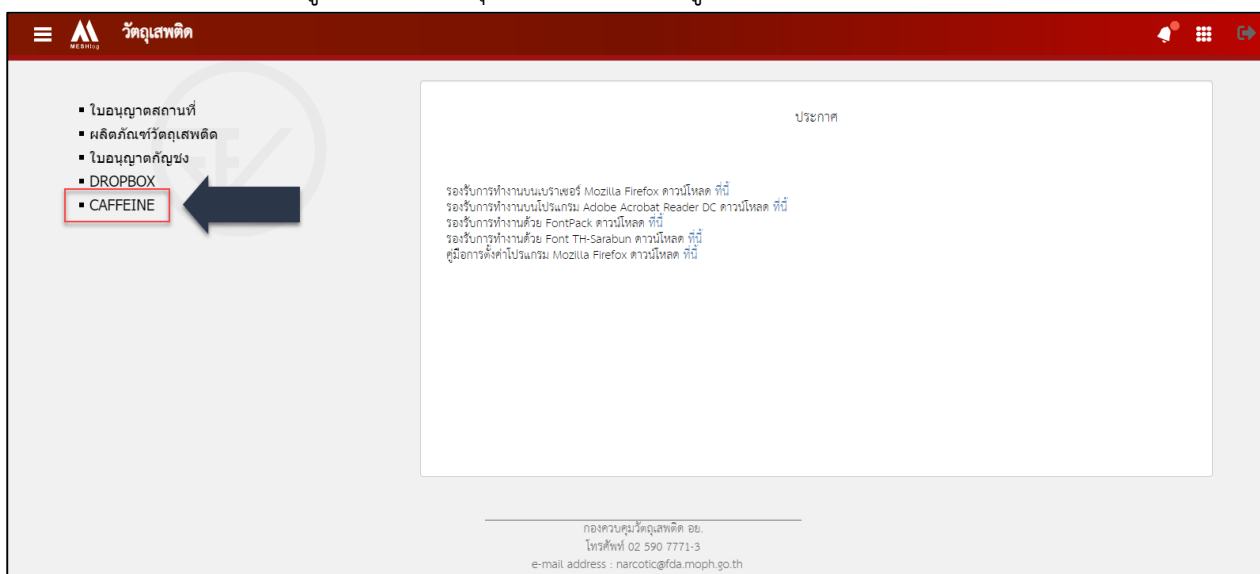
MESHlog วัตถุเสพติด

▪ ใบอนุญาตสถานที่
▪ ผลิตภัณฑ์วัตถุเสพติด
▪ ใบอนุญาตกัญชง
▪ DROPBOX
▪ CAFFEINE

ประกาศ

รองรับการทำงานบนเบราเซอร์ Mozilla Firefox ดาวน์โหลด ที่นี่
รองรับการทำงานบนโปรแกรม Adobe Acrobat Reader DC ดาวน์โหลด ที่นี่
รองรับการทำงานด้วย FontPack ดาวน์โหลด ที่นี่
รองรับการทำงานด้วย Font TH-Sarabun ดาวน์โหลด ที่นี่
คู่มือการตั้งค่าโปรแกรม Mozilla Firefox ดาวน์โหลด ที่นี่

กองควบคุมวัตถุเสพติด อย.
โทรศัพท์ 02 590 7771-3
e-mail address : narcotic@fda.moph.go.th